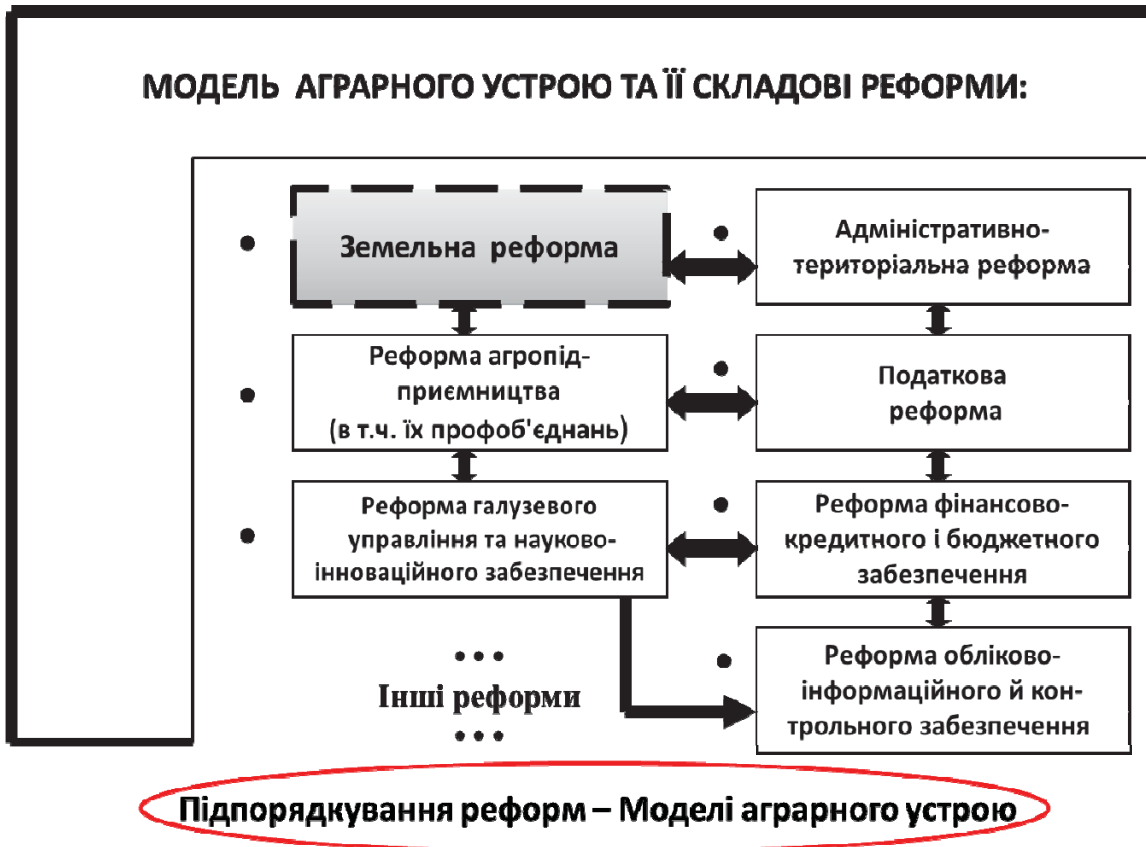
МОДЕЛЬ АГРАРНОГО УСТРОЮ ТА ЇЇ СКЛАДОВІ РЕФОРМИ:

Земельна реформа

Адміністративно-територіальна реформа

Реформа агропідприємництва (в т.ч. їх профоб'єднань)

Податкова реформа

Реформа галузевого управління та науково-інноваційного забезпечення

Реформа фінансово-кредитного і бюджетного забезпечення

• • •
Інші реформи
• • •

Реформа обліково-інформаційного й контрольного забезпечення

Підпорядкування реформ – Моделі аграрного устрою